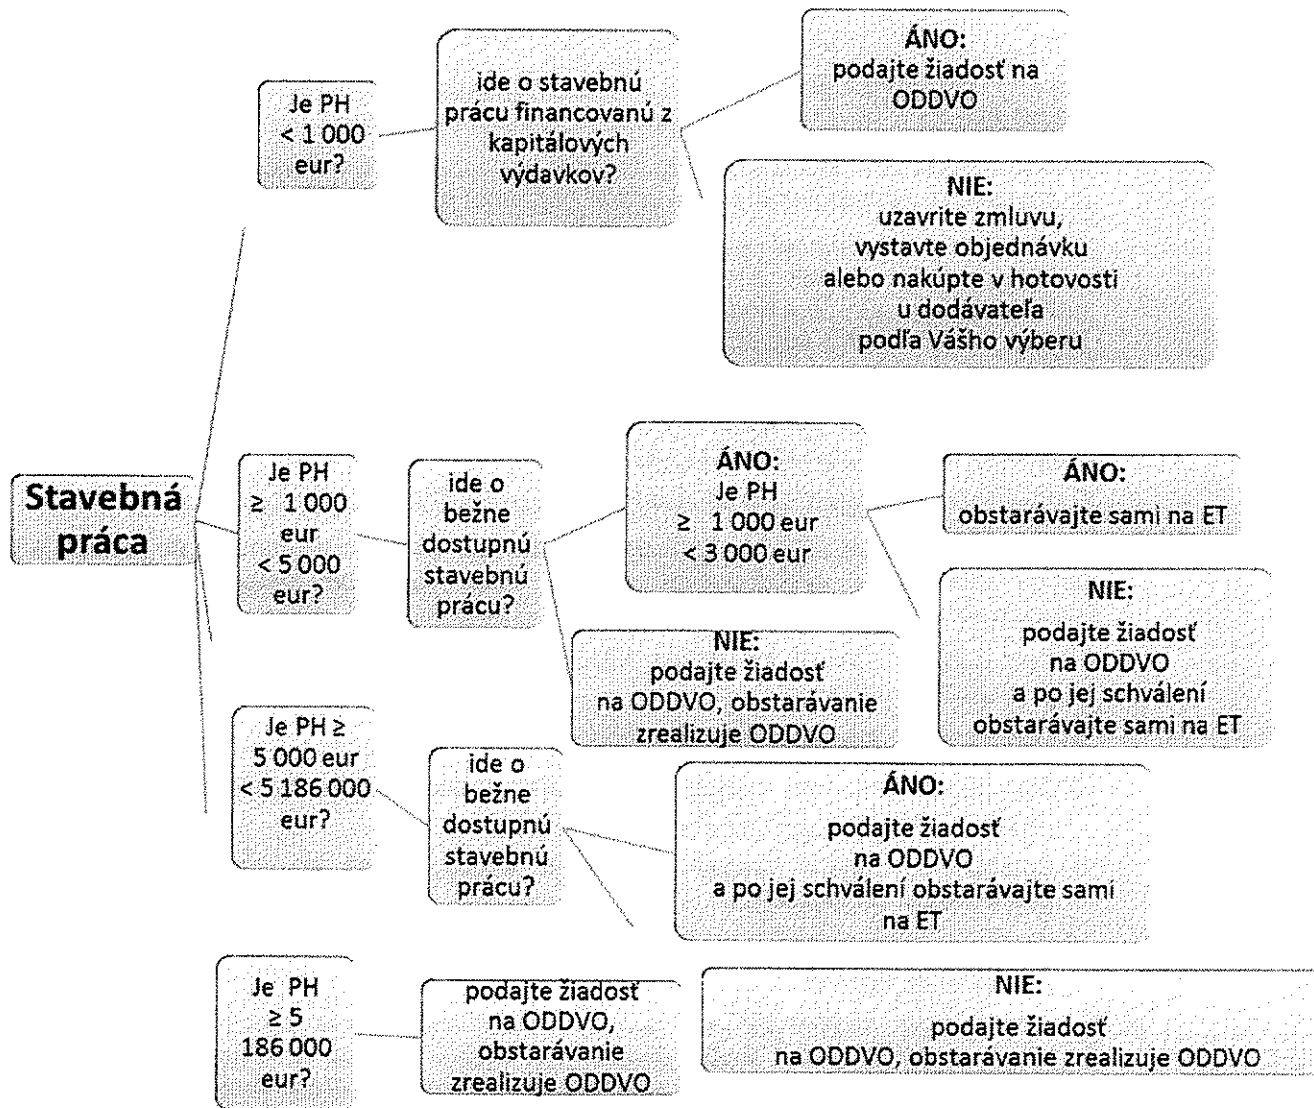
Stavebná práca

Je PH < 1 000 eur?

ide o stavebnú prácu financovanú z kapitálových výdavkov?

ÁNO:
podajte žiadosť na ODDVO

NIE:
uzavrite zmluvu, vystavte objednávku alebo nakúpte v hotovosti u dodávateľa podľa Vášho výberu

Je PH ≥ 1 000 eur < 5 000 eur?

ide o bežne dostupnú stavebnú prácu?

ÁNO:
Je PH ≥ 1 000 eur < 3 000 eur

ÁNO:
obstarávajte sami na ET

NIE:
podajte žiadosť na ODDVO a po jej schválení obstarávajte sami na ET

NIE:
podajte žiadosť na ODDVO, obstarávanie zrealizuje ODDVO

Je PH ≥ 5 000 eur < 5 186 000 eur?

ide o bežne dostupnú stavebnú prácu?

ÁNO:
podajte žiadosť na ODDVO a po jej schválení obstarávajte sami na ET

NIE:
podajte žiadosť na ODDVO, obstarávanie zrealizuje ODDVO

Je PH ≥ 5 186 000 eur?

podajte žiadosť na ODDVO, obstarávanie zrealizuje ODDVO